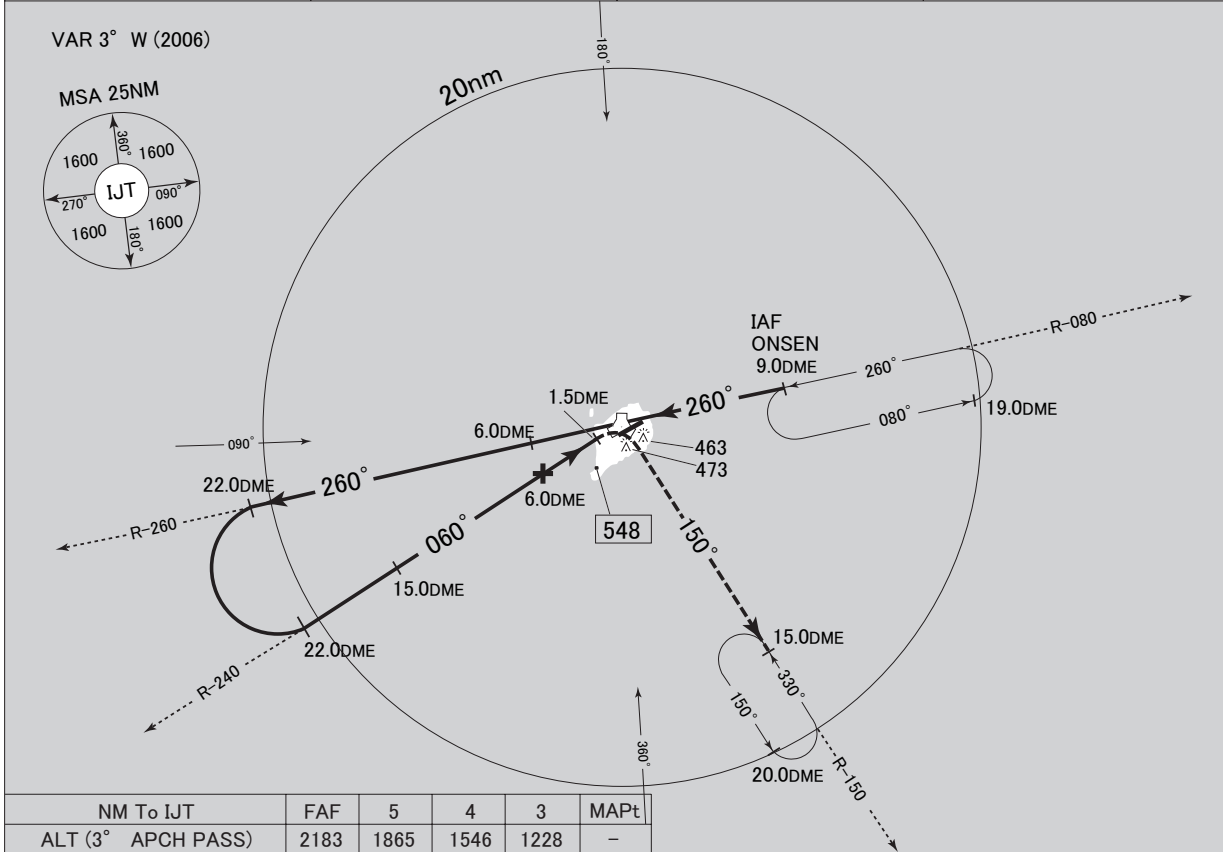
VAR 3° W (2006)

MSA 25NM

360°
1600
1600
IJT
270°
090°
1600
1600
180°

180°

20nm

IAF
ONSEN
9.0DME

R-080

260°

080°

19.0DME

1.5DME

260°

6.0DME

090°

463
473

22.0DME

260°

6.0DME

R-260

548

060°

150°

15.0DME

15.0DME

22.0DME

330°

R-240

150°

360°

20.0DME

R-150

| NM To IJT | FAF | 5 | 4 | 3 | MAPt |
|---|---|---|---|---|---|
| ALT (3° APCH PASS) | 2183 | 1865 | 1546 | 1228 | – |